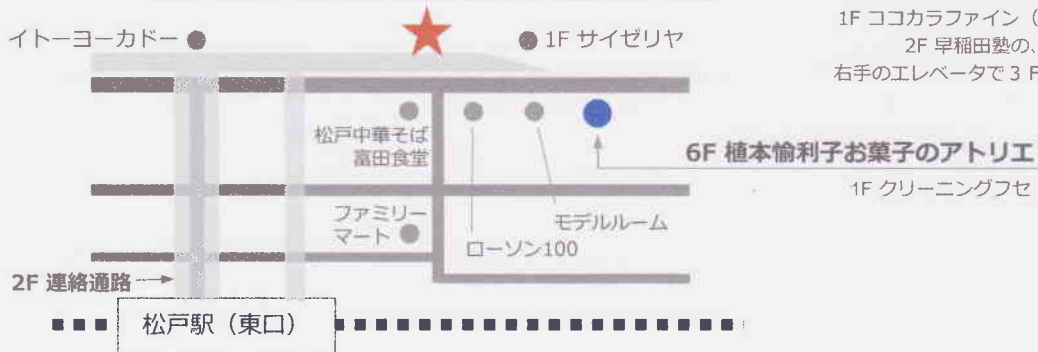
イトーヨーカドー

1F サイゼリヤ

1F ココカラファイン（
2F 早稲田塾の、
右手のエレベータで 3 F

松戸中華そば
富田食堂

6F 植本愉利子お菓子のアトリエ

1F クリーニングフセ

ファミリーマート

モデルルーム

ローソン100

2F 連絡通路

松戸駅（東口）